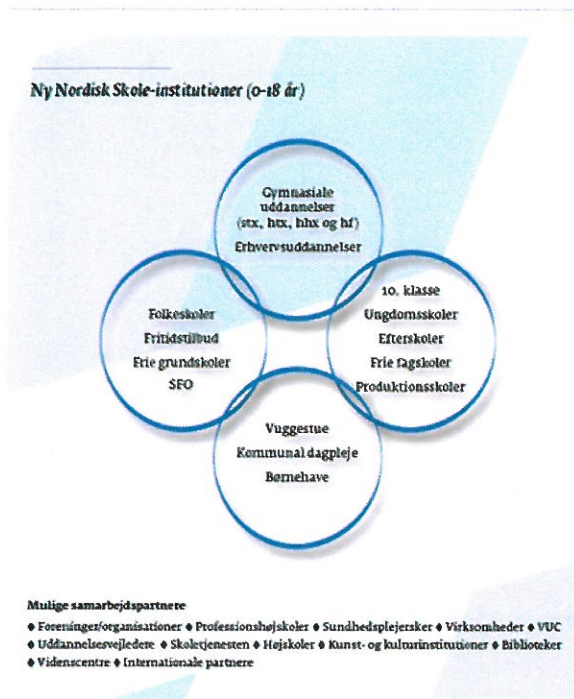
Ny Nordisk Skole-institutioner (0-18 år)

Gymnasiale uddannelser (stx, htx, hhx og hf)
Erhvervsuddannelser

Folkeskoler
Fritidstilbud
Frie grundskoler
SFO

10. klasse
Ungdomsskoler
Efterskoler
Frie fagskoler
Produktionsskoler

Vuggestue
Kommunal dagpleje
Børnehave

Mulige samarbejdspartnere
♦ Foreninger/organisationer ♦ Professionshøjskoler ♦ Sundhedsplejersker ♦ Virksomheder ♦ VUC ♦ Uddannelsesvejledere ♦ Skoletjenesten ♦ Højskoler ♦ Kunst- og kulturinstitutioner ♦ Biblioteker ♦ Videnscentre ♦ Internationale partnere